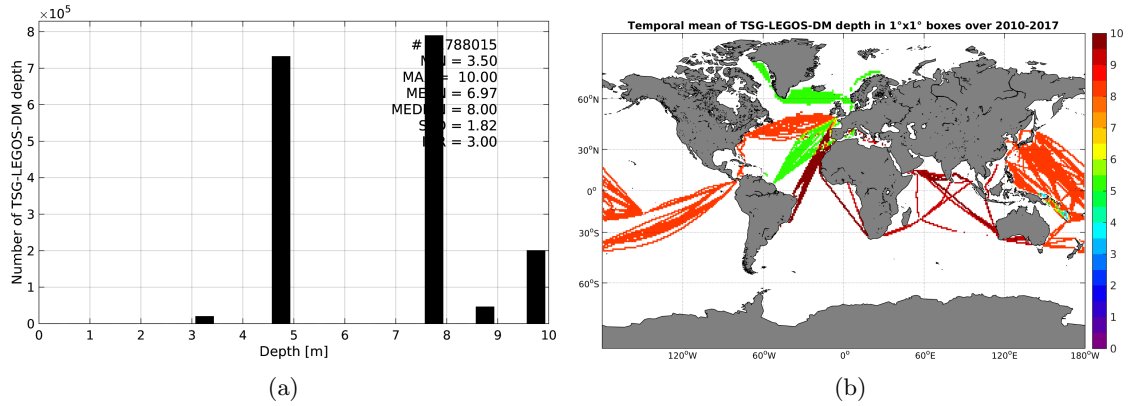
$\times10^5$

8 7 6 5 4 3 2 1 0

Number of TSG-LEGOS-DM depth

# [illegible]788015
M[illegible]N = 3.50
MA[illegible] = 10.00
ME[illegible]N = 6.97
MED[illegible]N = 8.00
S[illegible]D = 1.82
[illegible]R = 3.00

0 1 2 3 4 5 6 7 8 9 10

Depth [m]

(a)

Temporal mean of TSG-LEGOS-DM depth in 1°x1° boxes over 2010-2017

60°N
30°N
0°
30°S
60°S

120°W 60°W 0° 60°E 120°E 180°W

10 9 8 7 6 5 4 3 2 1 0

(b)